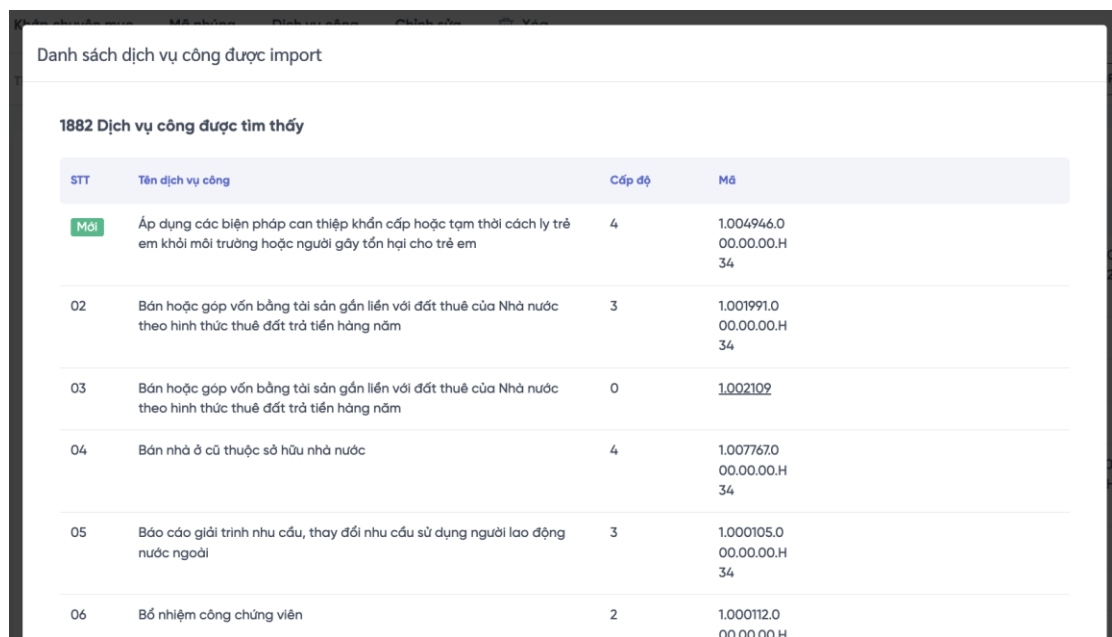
Danh sách dịch vụ công được import

1882 Dịch vụ công được tìm thấy

| STT | Tên dịch vụ công | Cấp độ | Mã |
|---|---|---|---|
| Mới | Áp dụng các biện pháp can thiệp khẩn cấp hoặc tạm thời cách ly trẻ em khỏi môi trường hoặc người gây tổn hại cho trẻ em | 4 | 1.004946.000.00.00.H34 |
| 02 | Bán hoặc góp vốn bằng tài sản gắn liền với đất thuê của Nhà nước theo hình thức thuê đất trả tiền hàng năm | 3 | 1.001991.000.00.00.H34 |
| 03 | Bán hoặc góp vốn bằng tài sản gắn liền với đất thuê của Nhà nước theo hình thức thuê đất trả tiền hàng năm | 0 | 1.002109 |
| 04 | Bán nhà ở cũ thuộc sở hữu nhà nước | 4 | 1.007767.000.00.00.H34 |
| 05 | Báo cáo giải trình nhu cầu, thay đổi nhu cầu sử dụng người lao động nước ngoài | 3 | 1.000105.000.00.00.H34 |
| 06 | Bổ nhiệm công chứng viên | 2 | 1.000112.000.00.00.H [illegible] |